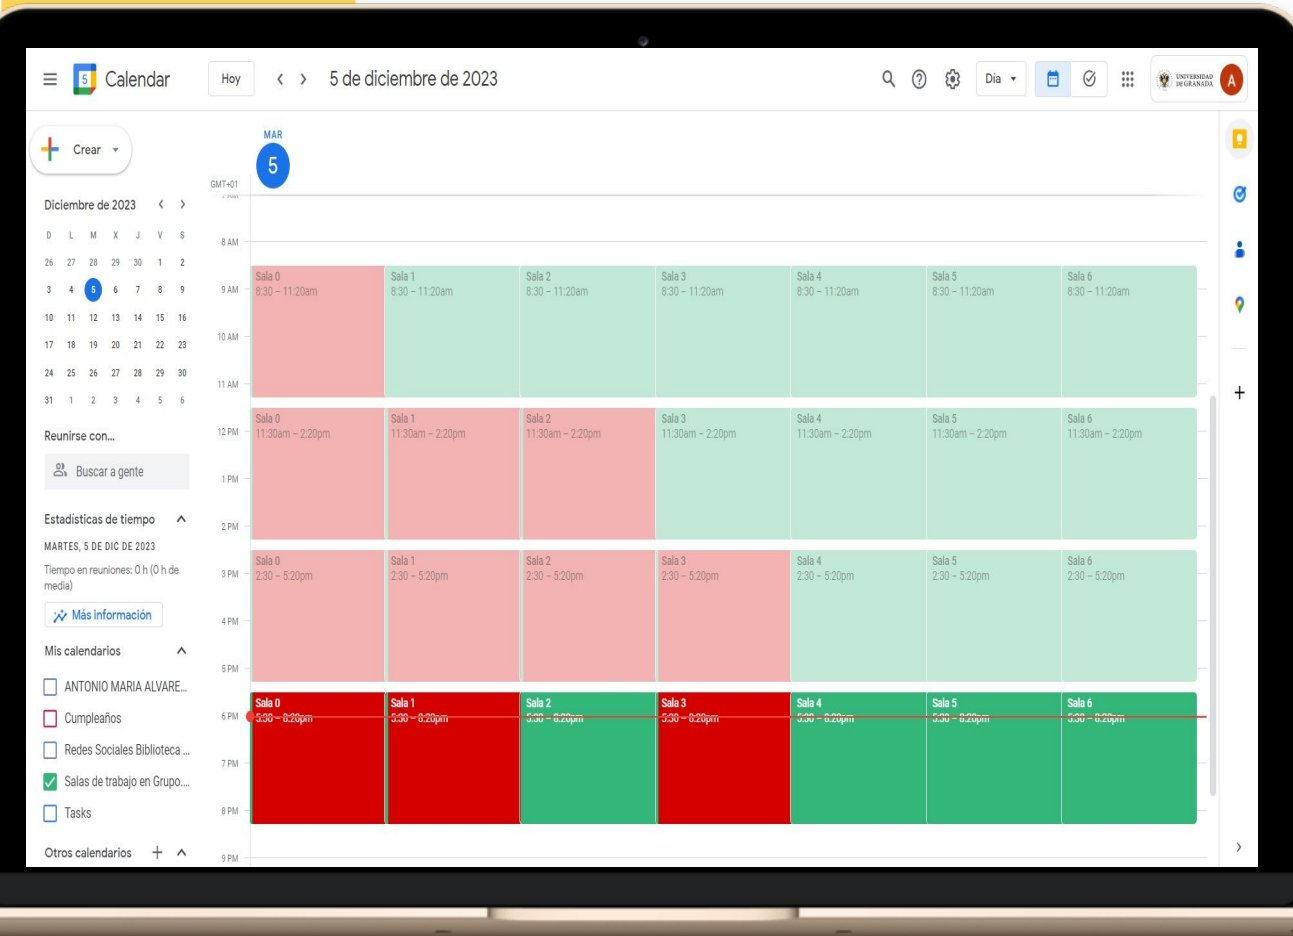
5 Calendar

Hoy

5 de diciembre de 2023

Día

UNIVERSIDAD DE GRANADA

A

Crear

Diciembre de 2023

| D | L | M | X | J | V | S |
|---|---|---|---|---|---|---|
| 26 | 27 | 28 | 29 | 30 | 1 | 2 |
| 3 | 4 | 5 | 6 | 7 | 8 | 9 |
| 10 | 11 | 12 | 13 | 14 | 15 | 16 |
| 17 | 18 | 19 | 20 | 21 | 22 | 23 |
| 24 | 25 | 26 | 27 | 28 | 29 | 30 |
| 31 | 1 | 2 | 3 | 4 | 5 | 6 |

Reunirse con...

Buscar a gente

Estadísticas de tiempo

MARTES, 5 DE DIC DE 2023

Tiempo en reuniones: 0 h (0 h de media)

Más información

Mis calendarios

ANTONIO MARIA ALVARE...

Cumpleaños

Redes Sociales Biblioteca ...

Salas de trabajo en Grupo...

Tasks

Otros calendarios

MAR
5

GMT+01

8 AM
9 AM
10 AM
11 AM
12 PM
1 PM
2 PM
3 PM
4 PM
5 PM
6 PM
7 PM
8 PM
9 PM

Sala 0
8:30 – 11:20am
Sala 1
8:30 – 11:20am
Sala 2
8:30 – 11:20am
Sala 3
8:30 – 11:20am
Sala 4
8:30 – 11:20am
Sala 5
8:30 – 11:20am
Sala 6
8:30 – 11:20am

Sala 0
11:30am – 2:20pm
Sala 1
11:30am – 2:20pm
Sala 2
11:30am – 2:20pm
Sala 3
11:30am – 2:20pm
Sala 4
11:30am – 2:20pm
Sala 5
11:30am – 2:20pm
Sala 6
11:30am – 2:20pm

Sala 0
2:30 – 5:20pm
Sala 1
2:30 – 5:20pm
Sala 2
2:30 – 5:20pm
Sala 3
2:30 – 5:20pm
Sala 4
2:30 – 5:20pm
Sala 5
2:30 – 5:20pm
Sala 6
2:30 – 5:20pm

Sala 0
5:30 – 8:20pm
Sala 1
5:30 – 8:20pm
Sala 2
5:30 – 8:20pm
Sala 3
5:30 – 8:20pm
Sala 4
5:30 – 8:20pm
Sala 5
5:30 – 8:20pm
Sala 6
5:30 – 8:20pm